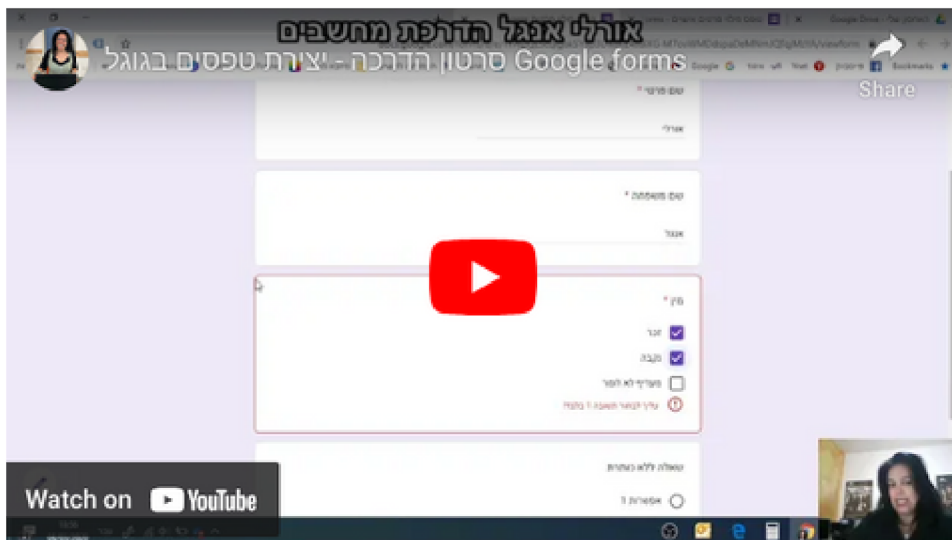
אורלי אנגל הדרכת מחשבים
סרטון הדרכה - יצירת טפסים בגוגל Google forms

Share

שם פרטי *
אורלי

שם משפחה *
אנגל

מין *
זכר
נקבה
מעדיף לא לפרט
עליך לבחור תשובה 1 בלבד

שאלה ללא כותרת
אפשרות 1

Watch on YouTube